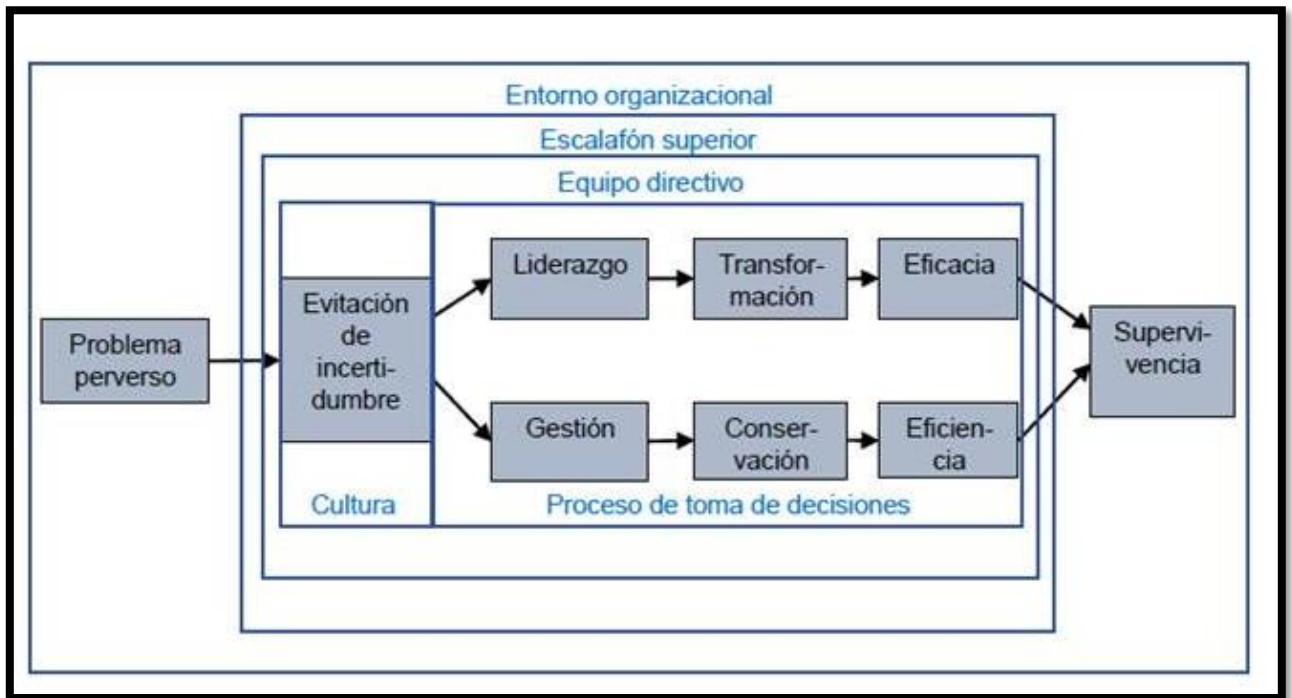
Entorno organizacional

Escalafón superior

Equipo directivo

Problema perverso

Evitación de incertidumbre

Cultura

Liderazgo

Transformación

Eficacia

Gestión

Conservación

Eficiencia

Proceso de toma de decisiones

Supervivencia